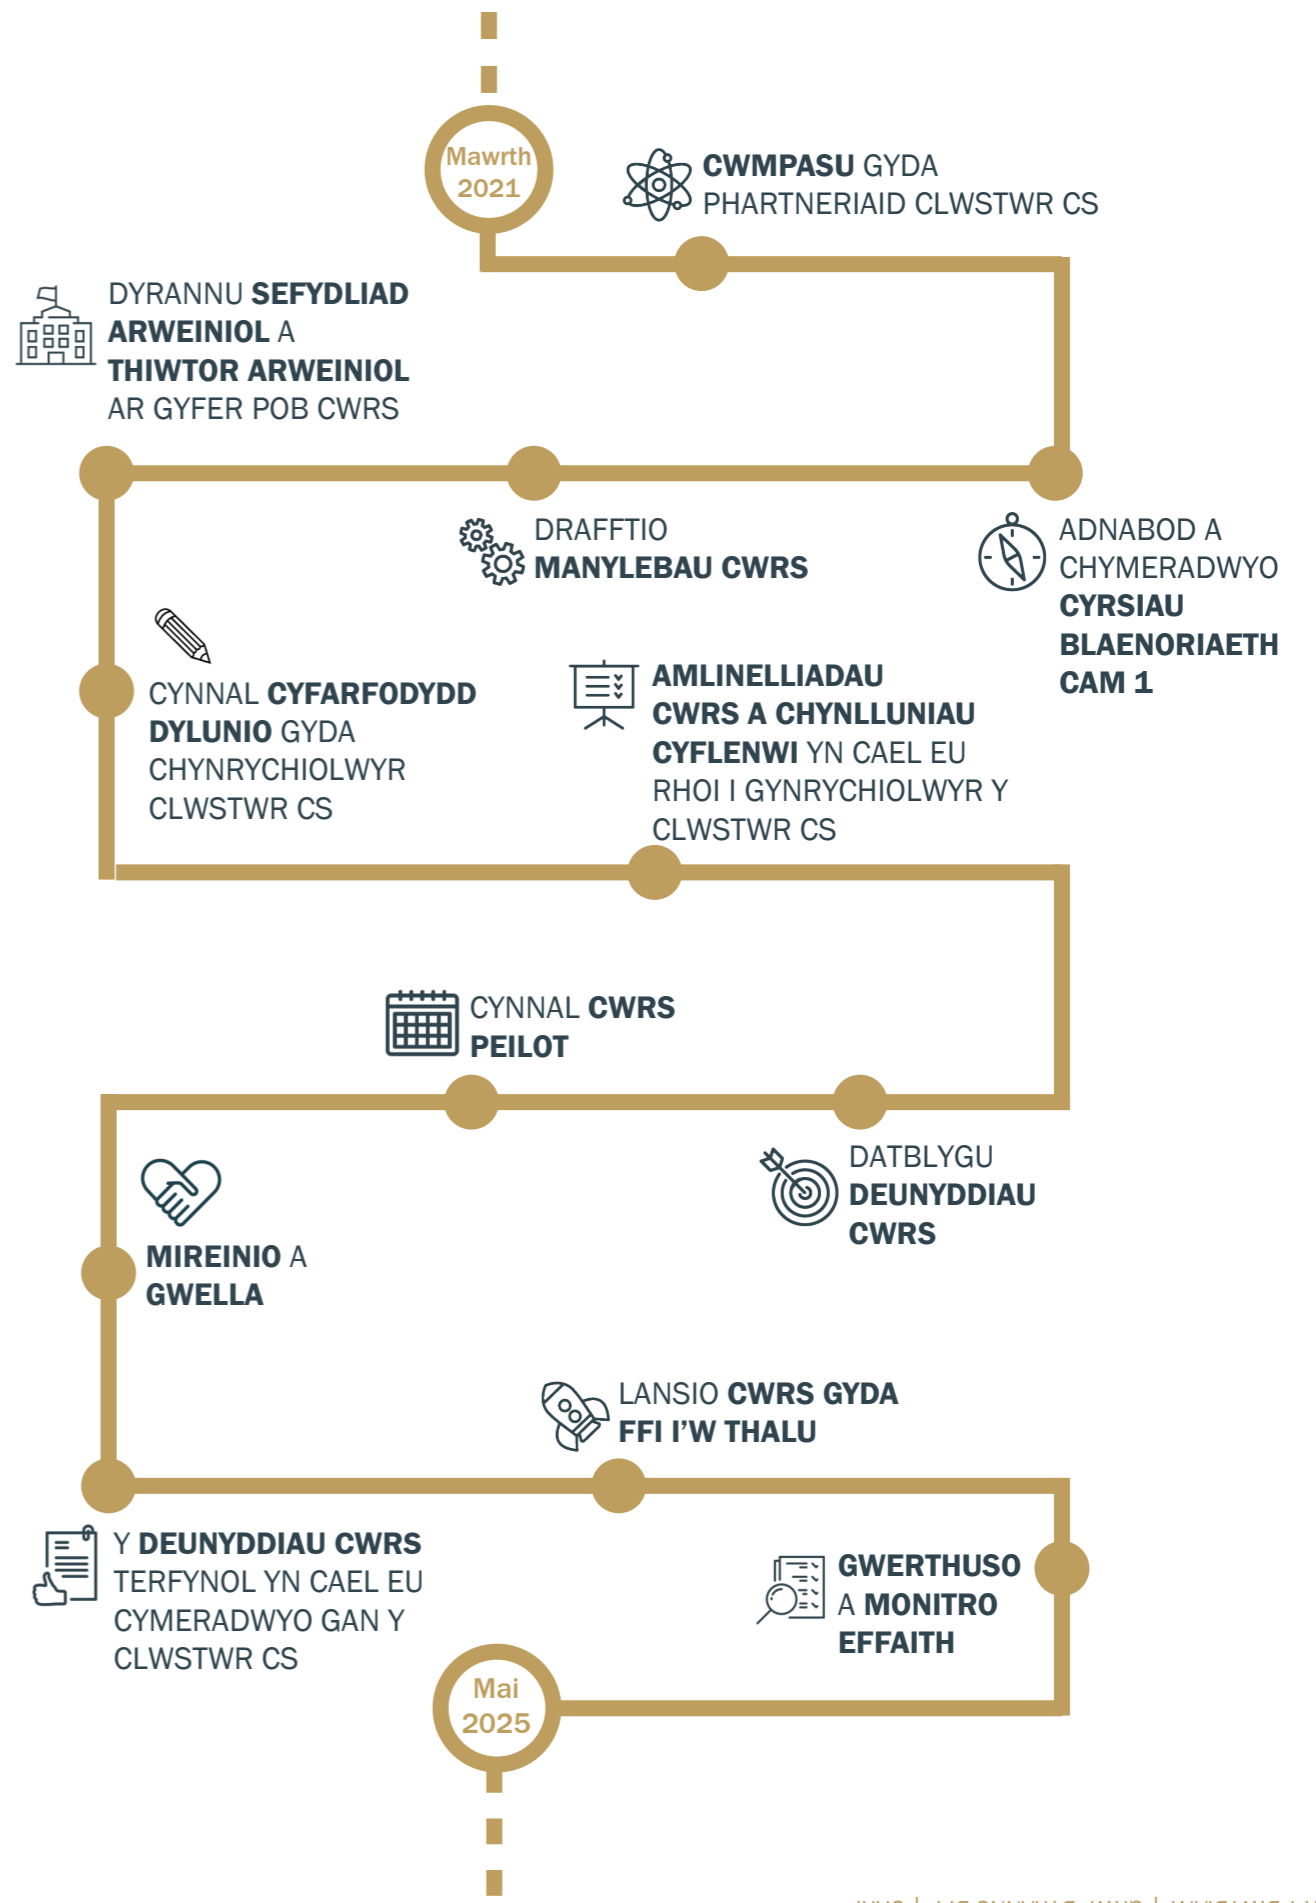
Mawrth 2021

CWMPASU GYDA PHARTNERIAID CLWSTWR CS

DYRANNU SEFYDLIAD ARWEINIOL A THIWTOR ARWEINIOL AR GYFER POB CWRS

DRAFFTIO MANYLEBAU CWRS

ADNABOD A CHYMERADWYO CYRSIAU BLAENORIAETH CAM 1

CYNNAL CYFARFODYDD DYLUNIO GYDA CHYNRYCHIOLWYR CLWSTWR CS

AMLINELLIADAU CWRS A CHYNLLUNIAU CYFLENWI YN CAEL EU RHOI I GYNRYCHIOLWYR Y CLWSTWR CS

CYNNAL CWRS PEILOT

DATBLYGU DEUNYDDIAU CWRS

MIREINIO A GWELLA

LANSIO CWRS GYDA FFI I'W THALU

Y DEUNYDDIAU CWRS TERFYNOL YN CAEL EU CYMERADWYO GAN Y CLWSTWR CS

GWERTHUSO A MONITRO EFFAITH

Mai 2025

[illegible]